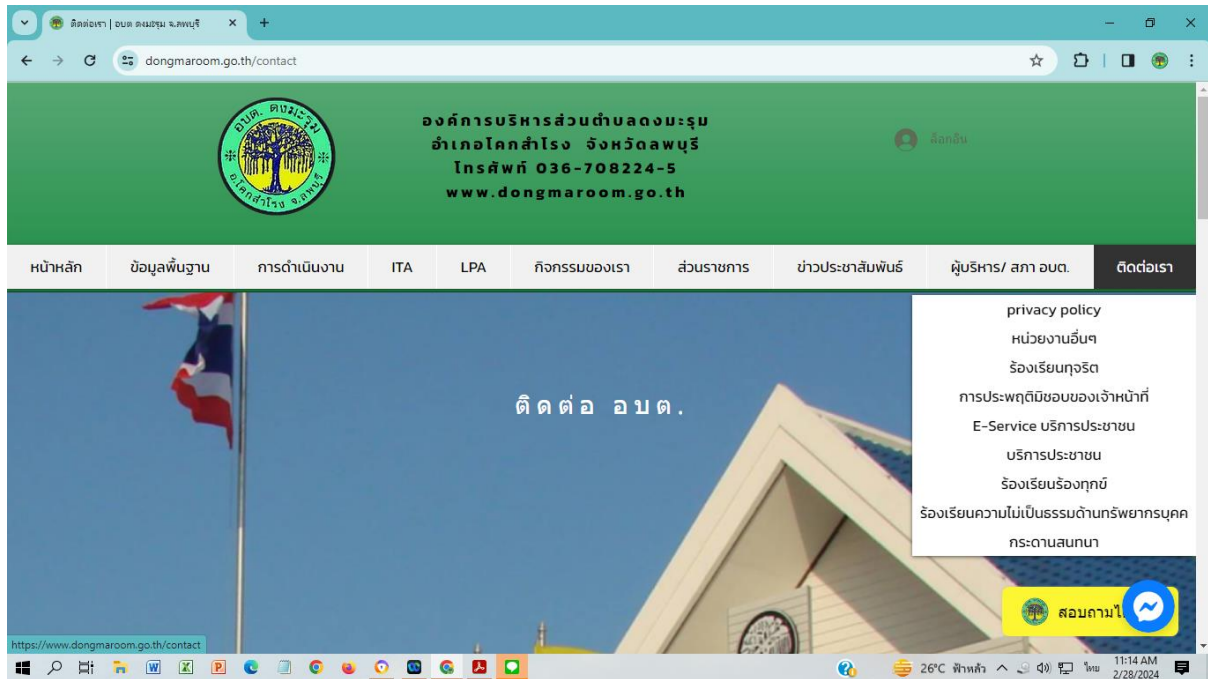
ติดต่อเรา | อบต.ดงมะรุม จ.ลพบุรี
dongmaroom.go.th/contact

อบต. ดงมะรุม อ.โคกสำโรง จ.ลพบุรี

องค์การบริหารส่วนตำบลดงมะรุม
อำเภอโคกสำโรง จังหวัดลพบุรี
โทรศัพท์ 036-708224-5
www.dongmaroom.go.th

ล็อกอิน

หน้าหลัก | ข้อมูลพื้นฐาน | การดำเนินงาน | ITA | LPA | กิจกรรมของเรา | ส่วนราชการ | ข่าวประชาสัมพันธ์ | ผู้บริหาร/ สภา อบต. | ติดต่อเรา

privacy policy
หน่วยงานอื่นๆ
ร้องเรียนทุจริต
การประพฤติมิชอบของเจ้าหน้าที่
E-Service บริการประชาชน
บริการประชาชน
ร้องเรียนร้องทุกข์
ร้องเรียนความไม่เป็นธรรมด้านทรัพยากรบุคค
กระดานสนทนา

ติดต่อ อบต.

สอบถามไ

https://www.dongmaroom.go.th/contact

26°C ฟ้าหลัว
ไทย
11:14 AM
2/28/2024